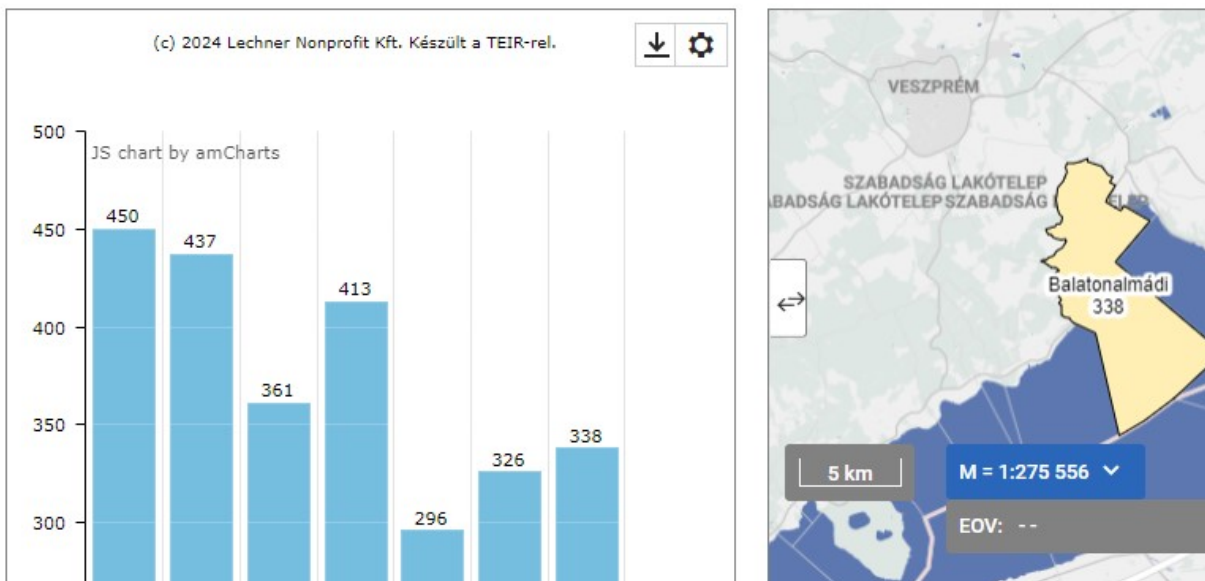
(c) 2024 Lechner Nonprofit Kft. Készült a TEIR-rel.

500
JS chart by amCharts
450
400
350
300

450
437
361
413
296
326
338

VESZPRÉM
SZABADSÁG LAKÓTELEP
ABADSÁG LAKÓTELEP SZABADSÁG
Balatonalmádi
338

5 km
M = 1:275 556
EOV: - -